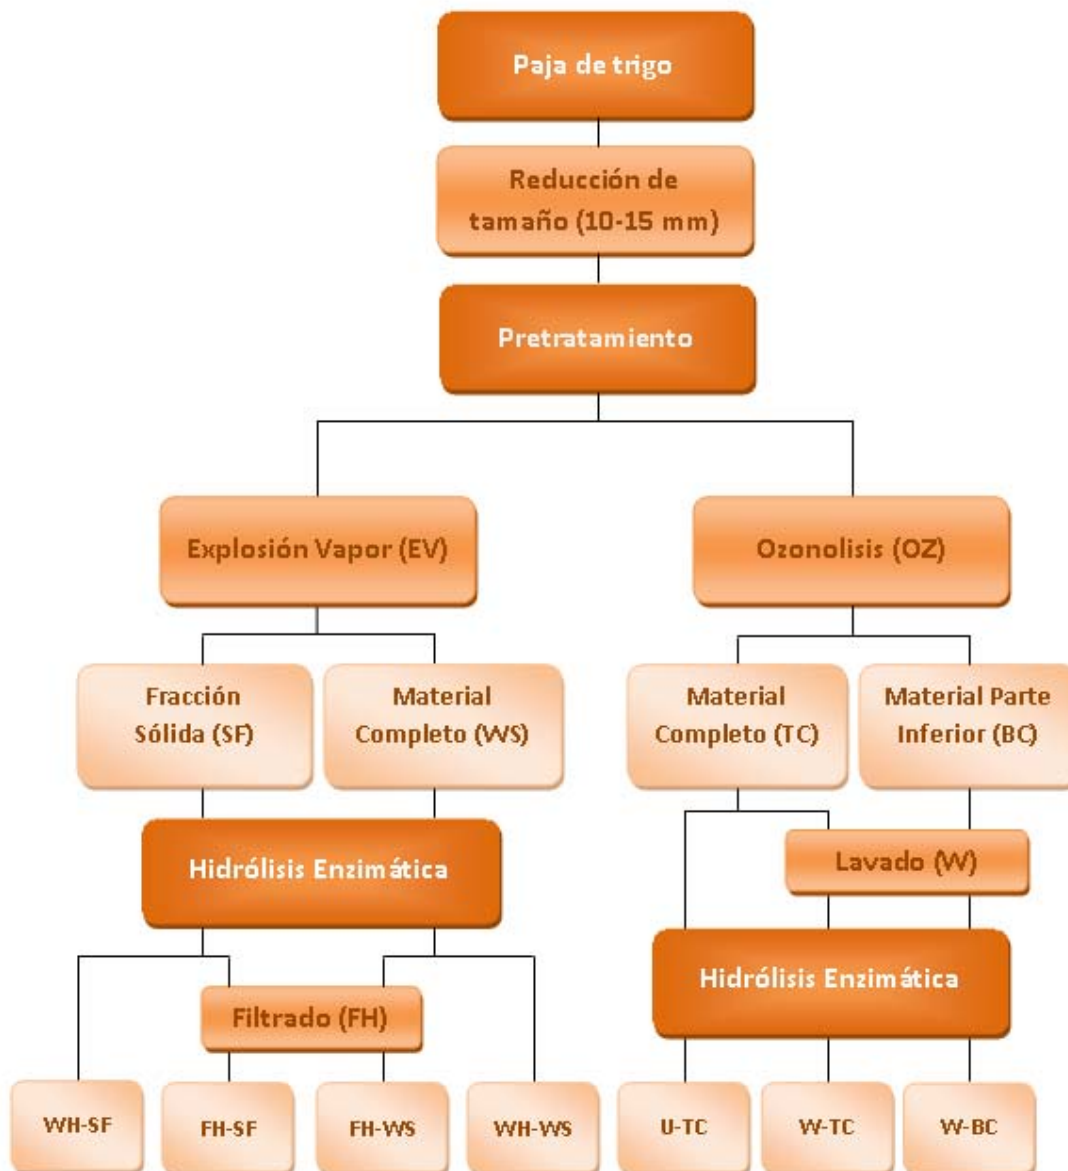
Paja de trigo

Reducción de tamaño (10-15 mm)

Pretratamiento

Explosión Vapor (EV)

Ozonolisis (OZ)

Fracción Sólida (SF)

Material Completo (WS)

Material Completo (TC)

Material Parte Inferior (BC)

Hidrólisis Enzimática

Lavado (W)

Hidrólisis Enzimática

Filtrado (FH)

WH-SF

FH-SF

FH-WS

WH-WS

U-TC

W-TC

W-BC